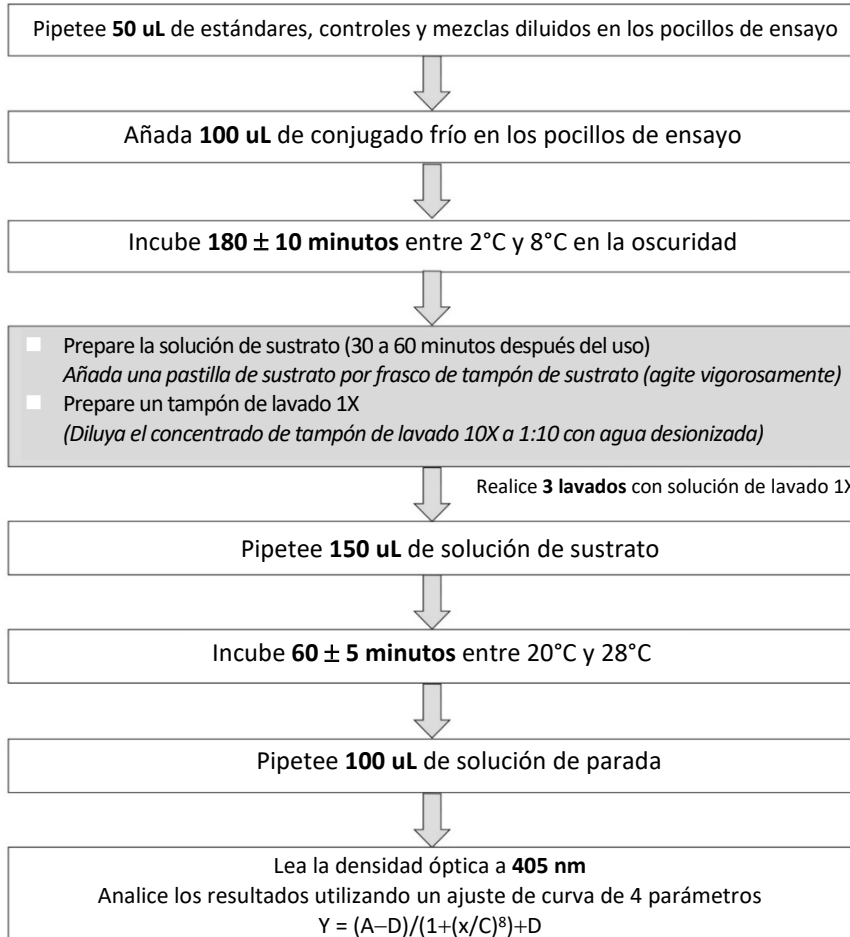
Pipetee **50 uL** de estándares, controles y mezclas diluidos en los pocillos de ensayo

Añada **100 uL** de conjugado frío en los pocillos de ensayo

Incube **180 $\pm$ 10 minutos** entre 2°C y 8°C en la oscuridad

Prepare la solución de sustrato (30 a 60 minutos después del uso)
*Añada una pastilla de sustrato por frasco de tampón de sustrato (agite vigorosamente)*
Prepare un tampón de lavado 1X
*(Diluya el concentrado de tampón de lavado 10X a 1:10 con agua desionizada)*

Realice **3 lavados** con solución de lavado 1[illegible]

Pipetee **150 uL** de solución de sustrato

Incube **60 $\pm$ 5 minutos** entre 20°C y 28°C

Pipetee **100 uL** de solución de parada

Lea la densidad óptica a **405 nm**
Analice los resultados utilizando un ajuste de curva de 4 parámetros
$Y = (A-D)/(1+(x/C)^B)+D$